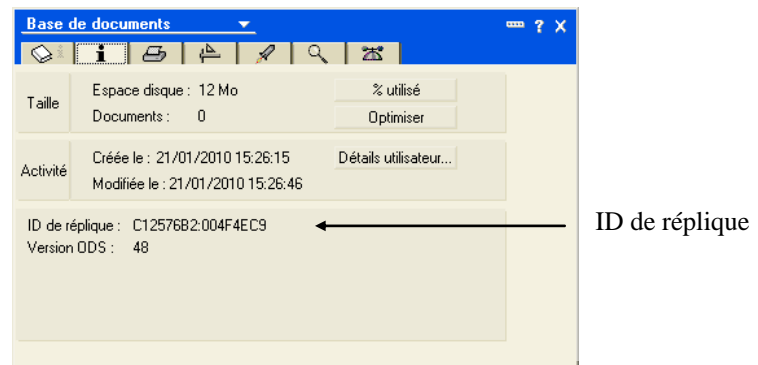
Base de documents

? X

Taille

Espace disque : 12 Mo

Documents : 0

% utilisé

Optimiser

Activité

Créée le : 21/01/2010 15:26:15

Modifiée le : 21/01/2010 15:26:46

Détails utilisateur...

ID de réplique : C12576B2:004F4EC9

Version ODS : 48

ID de réplique